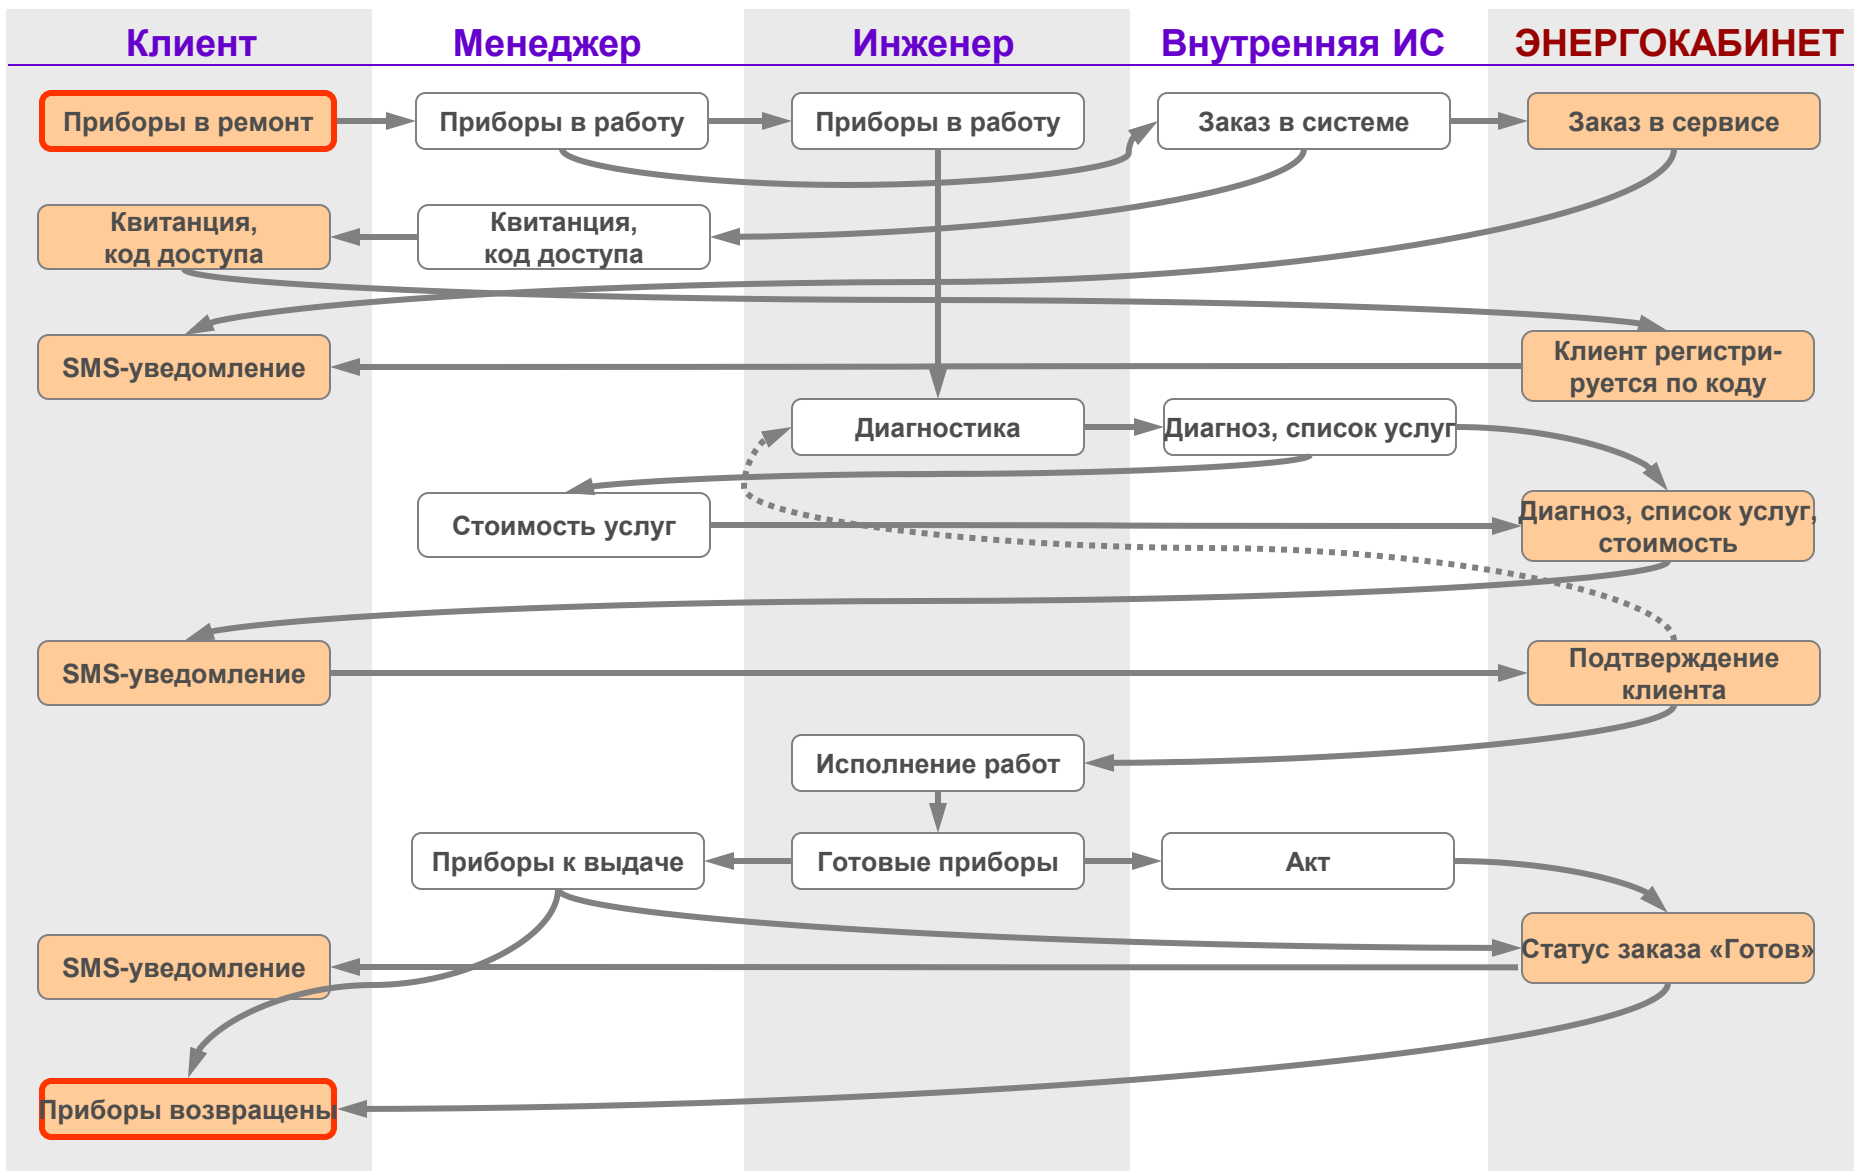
Клиент

Менеджер

Инженер

Внутренняя ИС

ЭНЕРГОКАБИНЕТ

Приборы в ремонт

Приборы в работу

Приборы в работу

Заказ в системе

Заказ в сервисе

Квитанция, код доступа

Квитанция, код доступа

SMS-уведомление

Клиент регистрируется по коду

Диагностика

Диагноз, список услуг

Стоимость услуг

Диагноз, список услуг, стоимость

SMS-уведомление

Подтверждение клиента

Исполнение работ

Приборы к выдаче

Готовые приборы

Акт

SMS-уведомление

Статус заказа «Готов»

Приборы возвращены